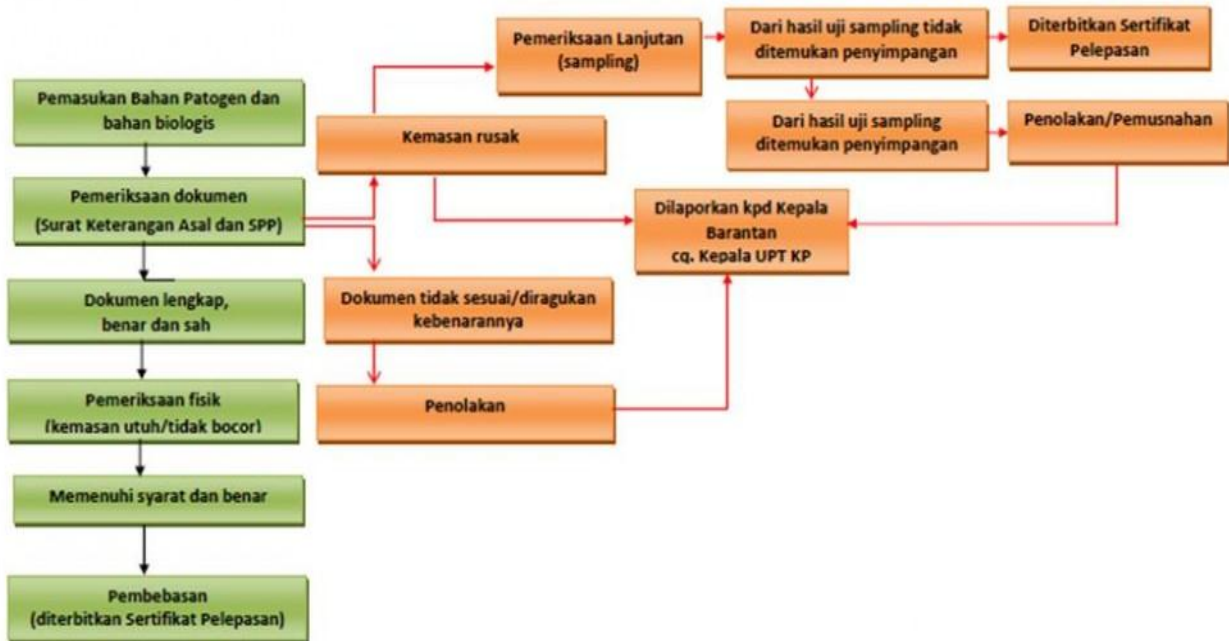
Pemasukan Bahan Patogen dan bahan biologis

Pemeriksaan dokumen (Surat Keterangan Asal dan SPP)

Dokumen lengkap, benar dan sah

Pemeriksaan fisik (kemasan utuh/tidak bocor)

Memenuhi syarat dan benar

Pembebasan (diterbitkan Sertifikat Pelepasan)

Kemasan rusak

Dokumen tidak sesuai/diragukan kebenarannya

Penolakan

Pemeriksaan Lanjutan (sampling)

Dari hasil uji sampling tidak ditemukan penyimpangan

Diterbitkan Sertifikat Pelepasan

Dari hasil uji sampling ditemukan penyimpangan

Penolakan/Pemusnahan

Dilaporkan kpd Kepala Barantan cq. Kepala UPT KP